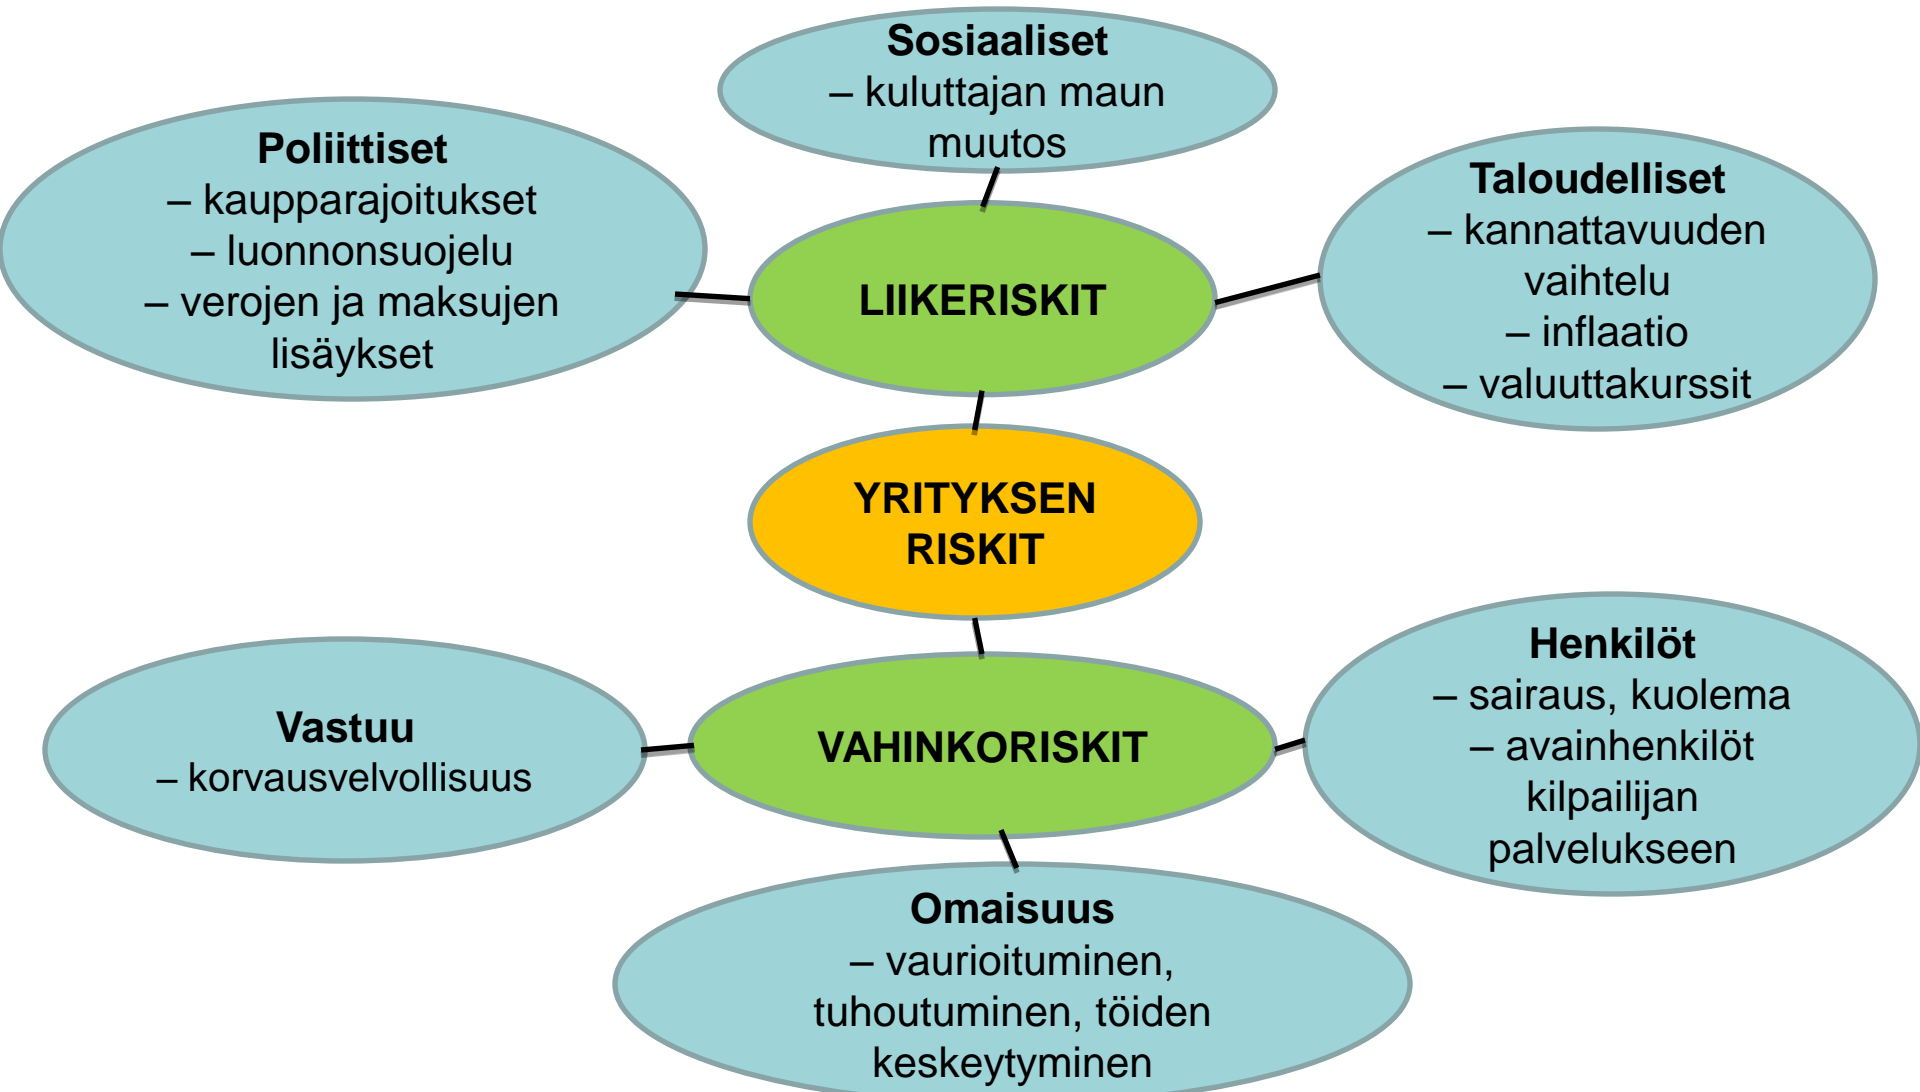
Sosiaaliset
– kuluttajan maun muutos

Poliittiset
– kaupparajoitukset
– luonnonsuojelu
– verojen ja maksujen lisäykset

LIIKERISKIT

Taloudelliset
– kannattavuuden vaihtelu
– inflaatio
– valuuttakurssit

YRITYKSEN RISKIT

Vastuu
– korvausvelvollisuus

VAHINKORISKIT

Henkilöt
– sairaus, kuolema
– avainhenkilöt kilpailijan palvelukseen

Omaisuus
– vaurioituminen, tuhoutuminen, töiden keskeytyminen